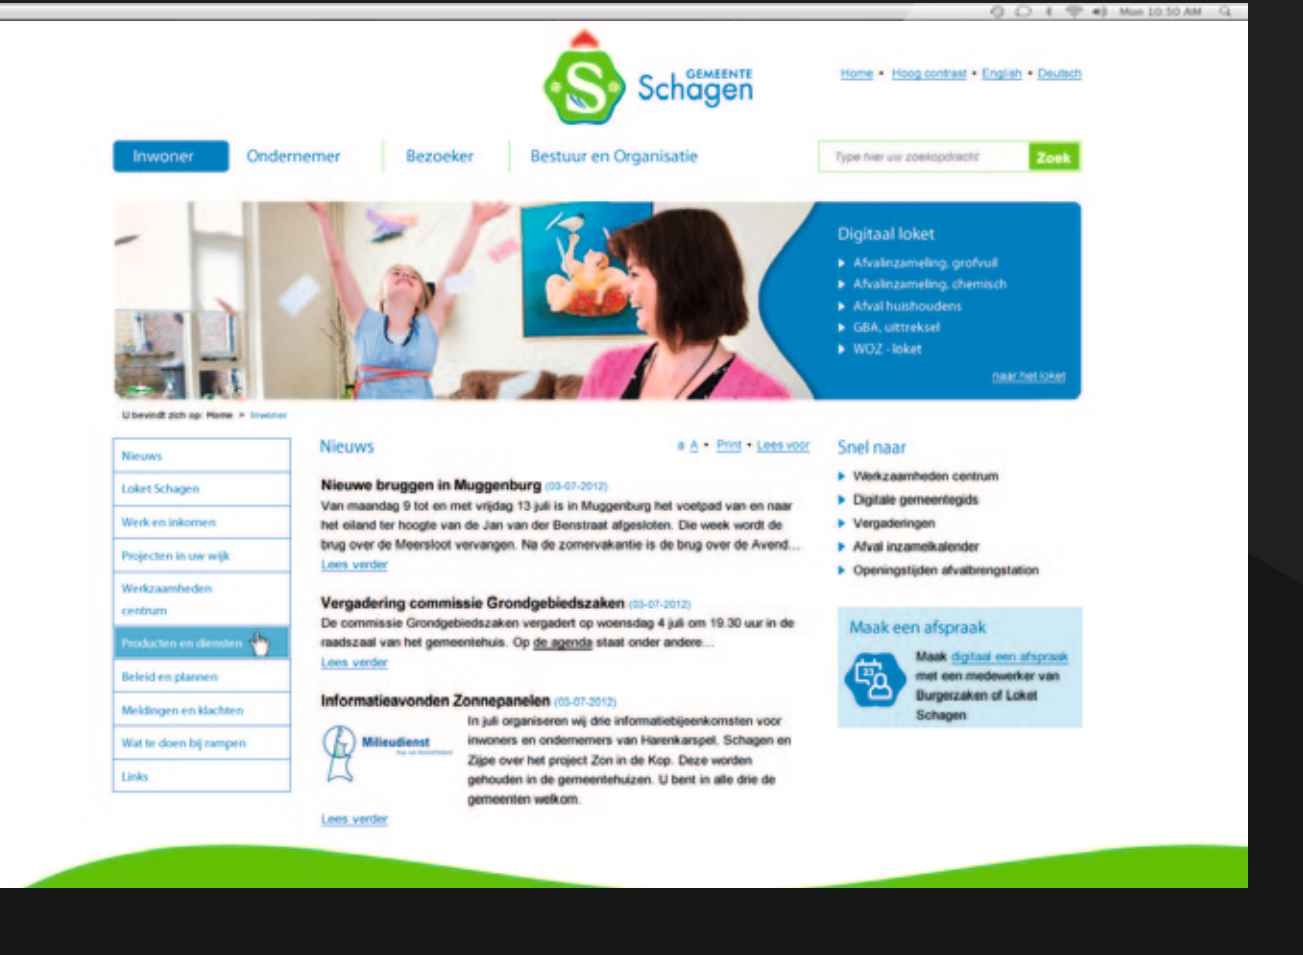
Mon 10:50 AM

GEMEENTE Schagen

Home • Hoog contrast • English • Deutsch

Inwoner | Ondernemer | Bezoeker | Bestuur en Organisatie

Type hier uw zoekopdracht | Zoek

Digitaal loket
▸ Afvalinzameling, grofvuil
▸ Afvalinzameling, chemisch
▸ Afval huishoudens
▸ GBA, uittreksel
▸ WOZ - loket

naar het loket

U bevindt zich op: Home > Inwoner

Nieuws
Loket Schagen
Werk en inkomen
Projecten in uw wijk
Werkzaamheden centrum
Producten en diensten
Beleid en plannen
Meldingen en klachten
Wat te doen bij rampen
Links

Nieuws

a A • Print • Lees voor

Nieuwe bruggen in Muggenburg (03-07-2012)
Van maandag 9 tot en met vrijdag 13 juli is in Muggenburg het voetpad van en naar het eiland ter hoogte van de Jan van der Benstraat afgesloten. Die week wordt de brug over de Meersloot vervangen. Na de zomervakantie is de brug over de Avend...
Lees verder

Vergadering commissie Grondgebiedszaken (03-07-2012)
De commissie Grondgebiedszaken vergadert op woensdag 4 juli om 19.30 uur in de raadszaal van het gemeentehuis. Op de agenda staat onder andere...
Lees verder

Informatieavonden Zonnepanelen (03-07-2012)
Milieudienst
In juli organiseren wij drie informatiebijeenkomsten voor inwoners en ondernemers van Harenkarspel, Schagen en Zijpe over het project Zon in de Kop. Deze worden gehouden in de gemeentehuizen. U bent in alle drie de gemeenten welkom.
Lees verder

Snel naar
▸ Werkzaamheden centrum
▸ Digitale gemeentegids
▸ Vergaderingen
▸ Afval inzamelkalender
▸ Openingstijden afvalbrengstation

Maak een afspraak
Maak digitaal een afspraak met een medewerker van Burgerzaken of Loket Schagen